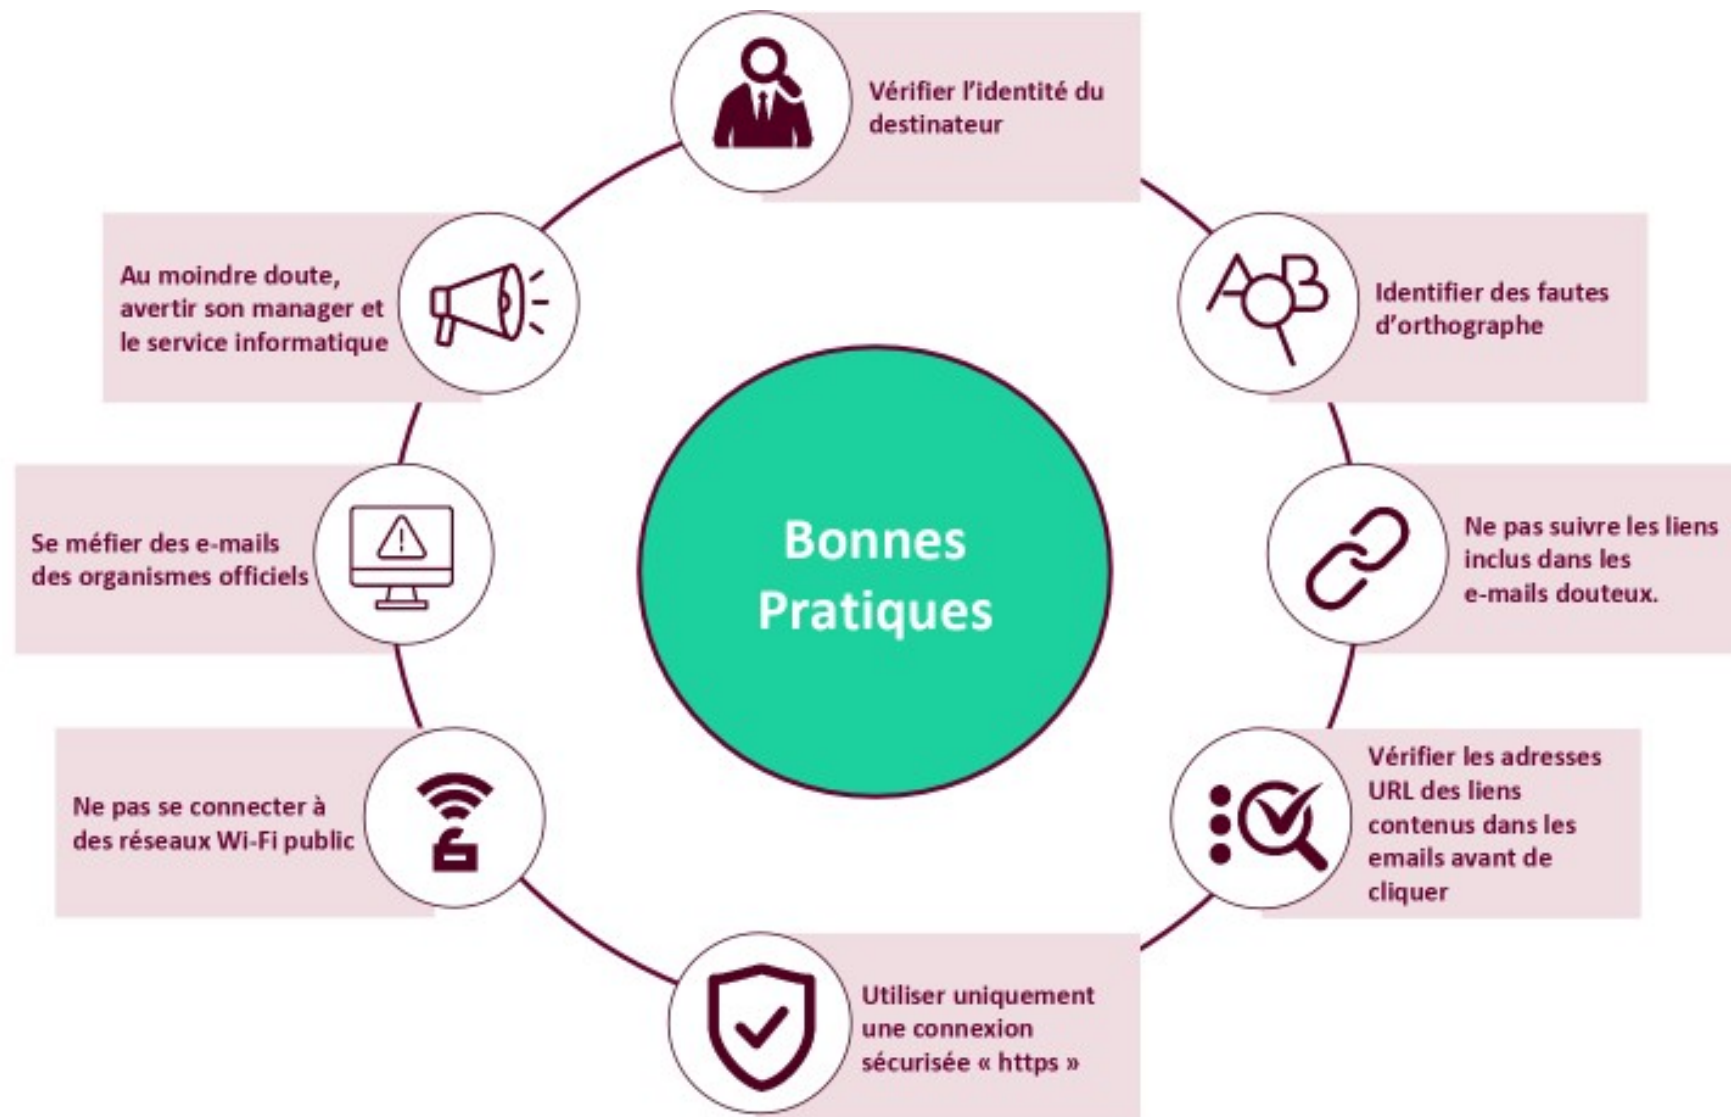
Bonnes Pratiques

Vérifier l'identité du destinateur

Identifier des fautes d'orthographe

Ne pas suivre les liens inclus dans les e-mails douteux.

Vérifier les adresses URL des liens contenus dans les emails avant de cliquer

Utiliser uniquement une connexion sécurisée « https »

Ne pas se connecter à des réseaux Wi-Fi public

Se méfier des e-mails des organismes officiels

Au moindre doute, avertir son manager et le service informatique